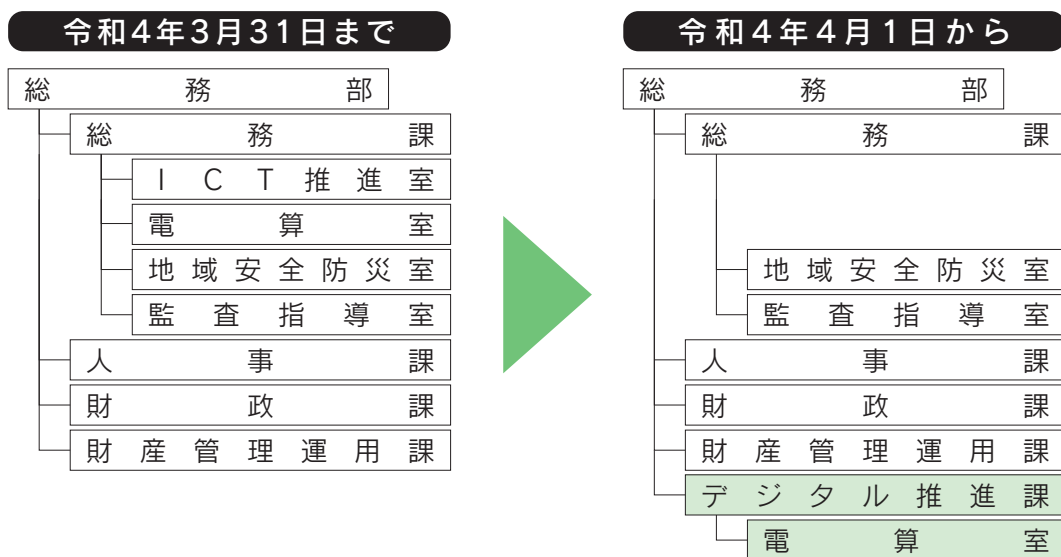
令和4年3月31日まで

総務部
総務課
ICT推進室
電算室
地域安全防災室
監査指導室
人事課
財政課
財産管理運用課

令和4年4月1日から

総務部
総務課
地域安全防災室
監査指導室
人事課
財政課
財産管理運用課
デジタル推進課
電算室